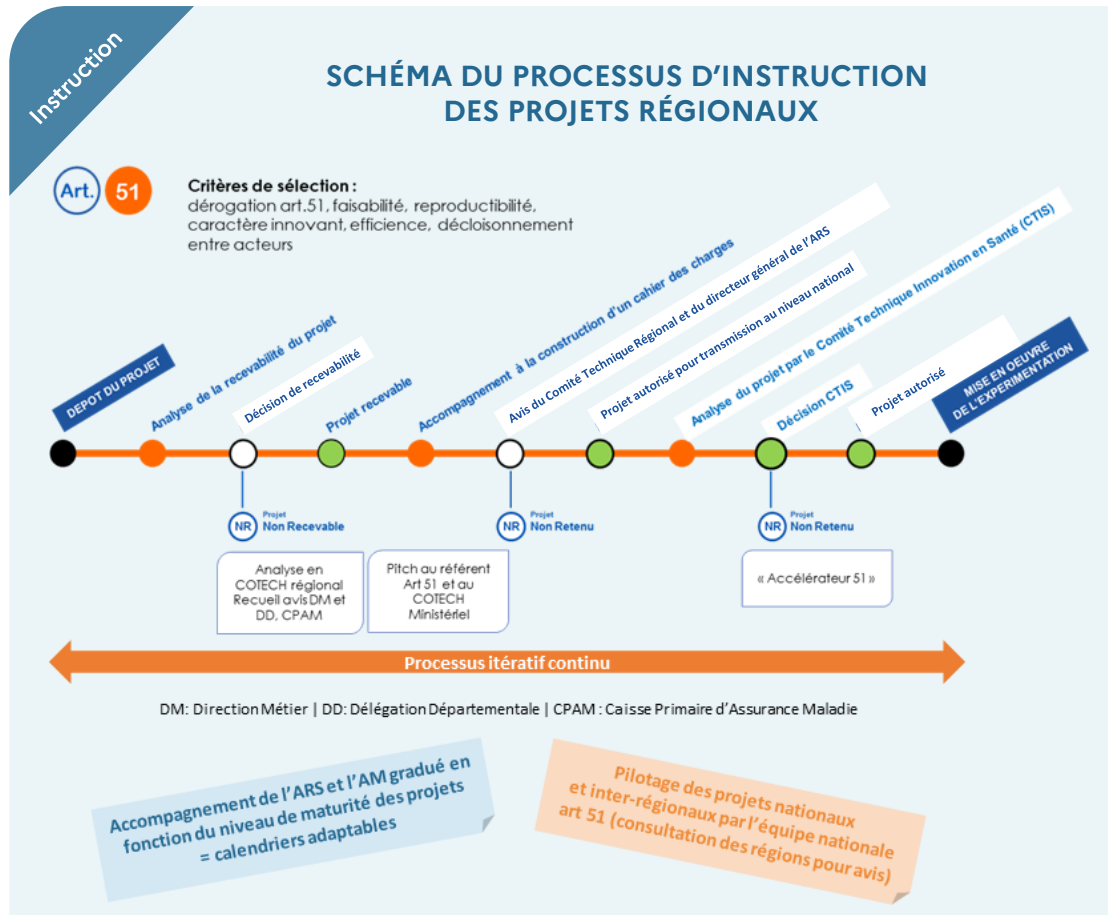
Instruction

SCHÉMA DU PROCESSUS D'INSTRUCTION DES PROJETS RÉGIONAUX

Art. 51

Critères de sélection :
dérogation art.51, faisabilité, reproductibilité, caractère innovant, efficience, décloisonnement entre acteurs

DEPOT DU PROJET

Analyse de la recevabilité du projet

Décision de recevabilité

Projet recevable

Accompagnement à la construction d'un cahier des charges

Avis du Comité Technique Régional et du directeur général de l'ARS

Projet autorisé pour transmission au niveau national

Analyse du projet par le Comité Technique Innovation en Santé (CTIS)

Décision CTIS

Projet autorisé

MISE EN OEUVRE DE L'EXPERIMENTATION

NR Projet Non Recevable

NR Projet Non Retenu

NR Projet Non Retenu

Analyse en COTECH régional Recueil avis DM et DD, CPAM

Pitch au référent Art 51 et au COTECH Ministériel

« Accélérateur 51 »

Processus itératif continu

DM: Direction Métier | DD: Délégation Départementale | CPAM : Caisse Primaire d'Assurance Maladie

Accompagnement de l'ARS et l'AM gradué en fonction du niveau de maturité des projets = calendriers adaptables

Pilotage des projets nationaux et inter-régionaux par l'équipe nationale art 51 (consultation des régions pour avis)